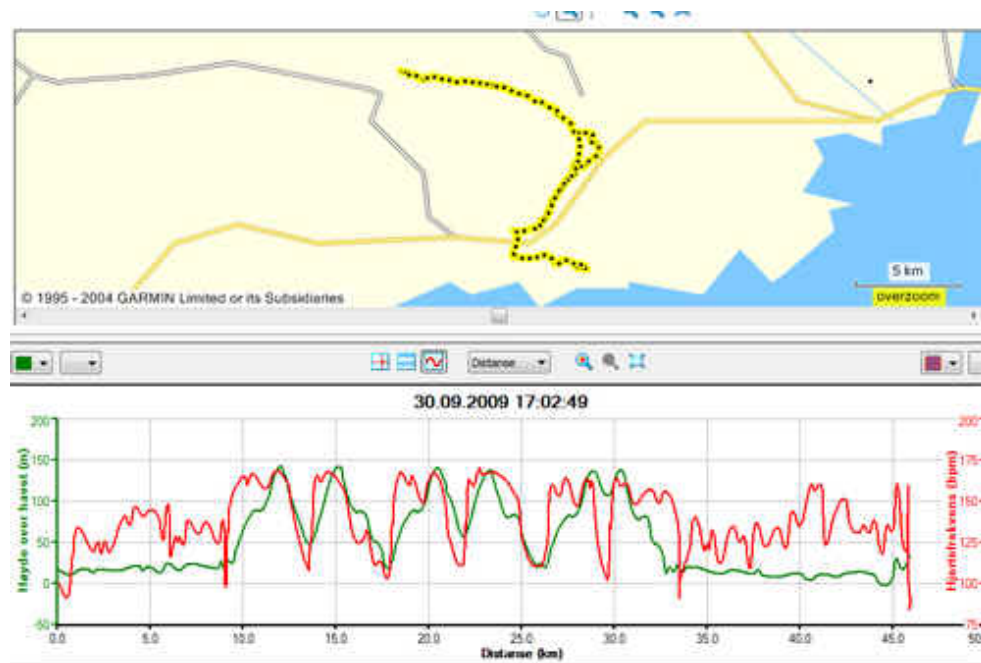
5 km
overzoom
© 1995 - 2004 GARMIN Limited or its Subsidiaries

Distanse

30.09.2009 17:02:49

| Høyde over havet (m) | Hjertefrekvens (bpm) |
|---|---|
| 200 | 200 |
| 150 | 175 |
| 100 | 150 |
| 50 | 125 |
| 0 | 100 |
| -50 | 75 |

0.0 5.0 10.0 15.0 20.0 25.0 30.0 35.0 40.0 45.0 50
Distanse (km)